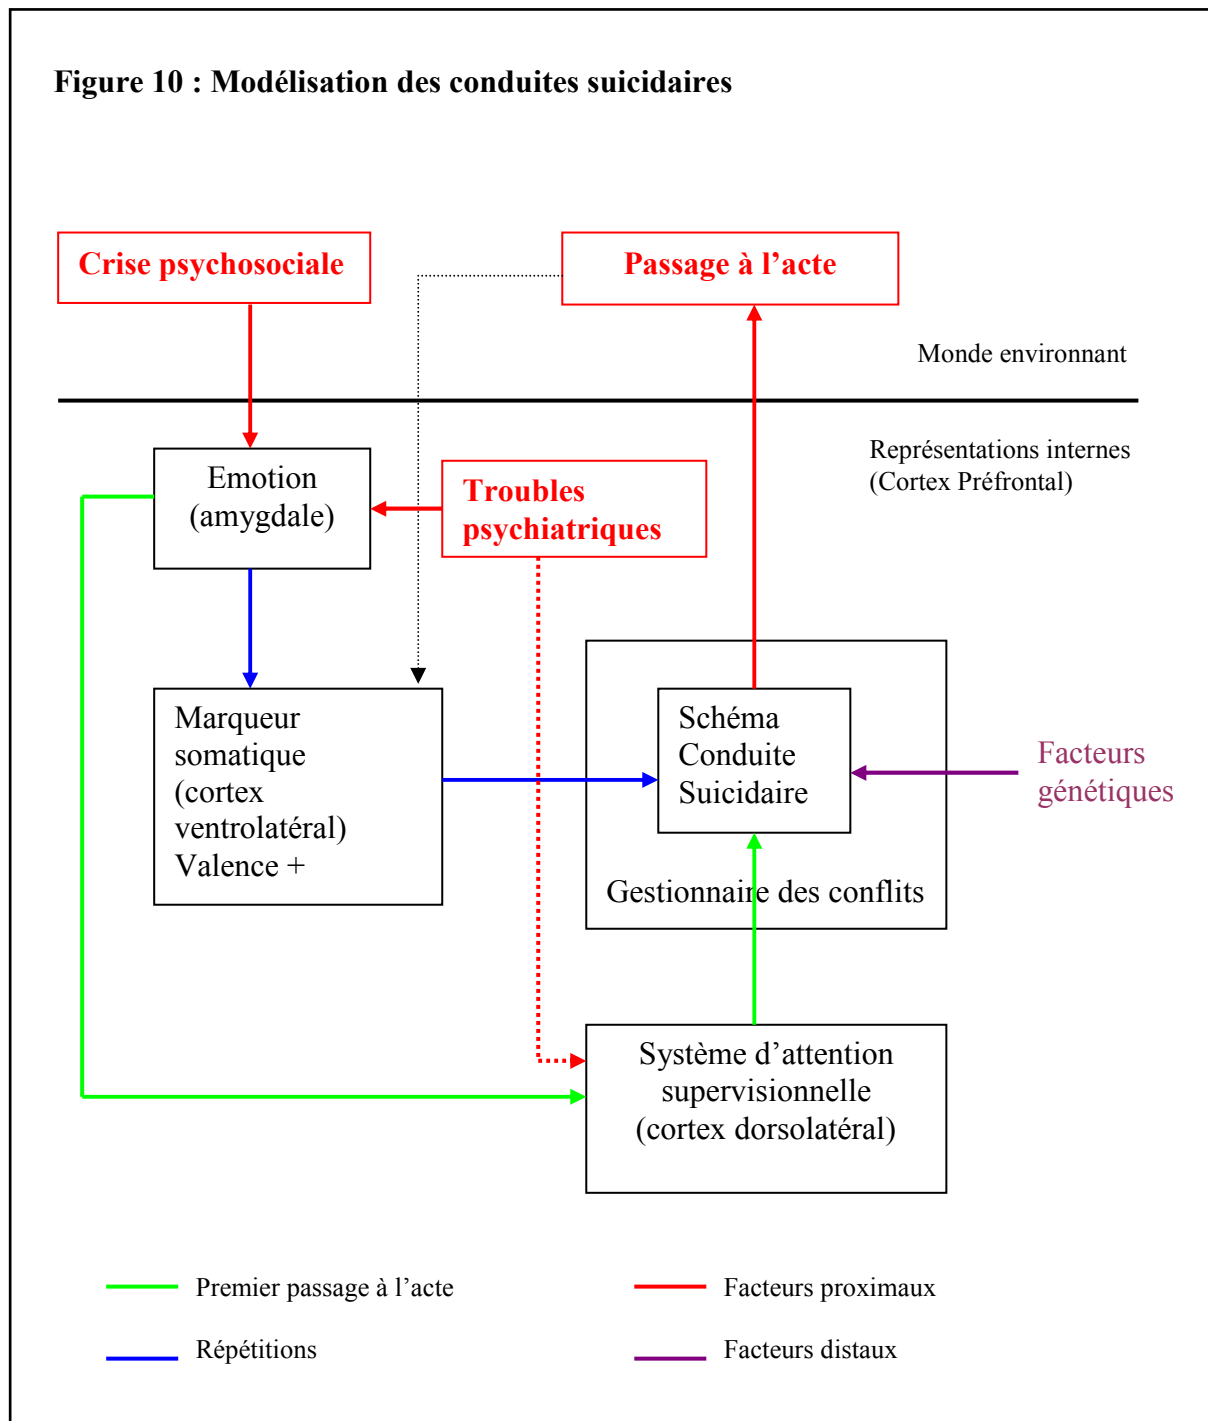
Figure 10 : Modélisation des conduites suicidaires

Crise psychosociale

Passage à l’acte

Monde environnant

Représentations internes (Cortex Préfrontal)

Emotion (amygdale)

Troubles psychiatriques

Marqueur somatique (cortex ventrolatéral) Valence +

Schéma Conduite Suicidaire

Gestionnaire des conflits

Facteurs génétiques

Système d’attention supervisionnelle (cortex dorsolatéral)

Premier passage à l’acte

Facteurs proximaux

Répétitions

Facteurs distaux